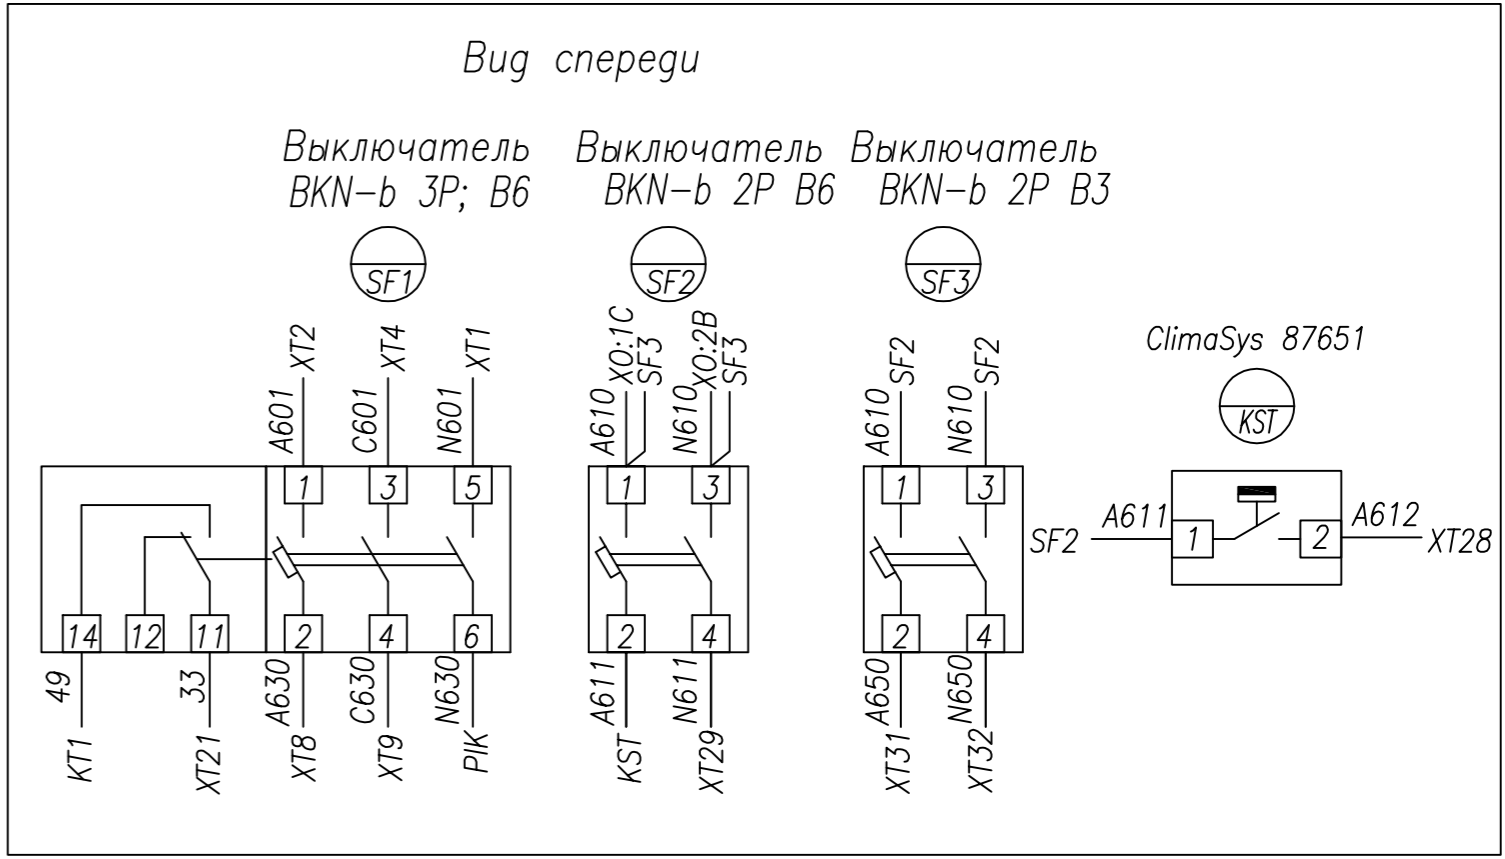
Вид спереди

Выключатель
BKN–b 3P; B6

Выключатель
BKN–b 2P B6

Выключатель
BKN–b 2P B3

SF1

SF2

SF3

XT2
A601
XT4
C601
XT1
N601

XO:1C
SF3
A610
XO:2B
SF3
N610

SF2
A610
SF2
N610

ClimaSys 87651

KST

1
3
5
1
3
1
3

A611
1
2
A612
SF2
XT28

14
12
11
2
4
6
2
4
2
4

49
KT1
33
XT21
A630
XT8
C630
XT9
N630
PIK

A611
KST
N611
XT29

A650
XT31
N650
XT32